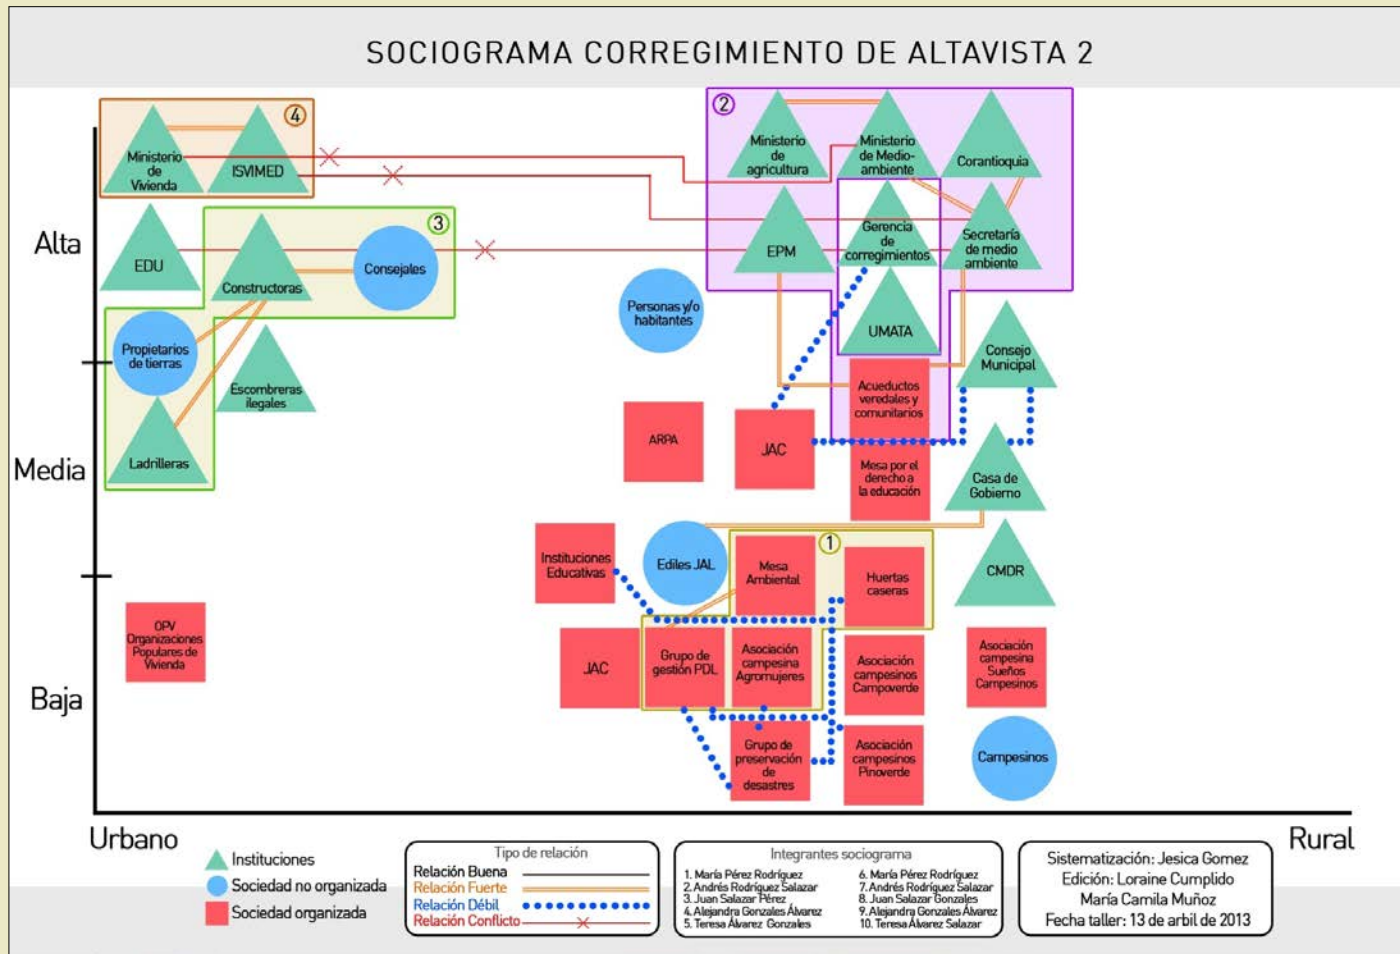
SOCIOGRAMA CORREGIMIENTO DE ALTAVISTA 2

4
Ministerio de Vivienda
ISVIMED

2
Ministerio de agricultura
Ministerio de Medio-ambiente
Corantioquia
EPM
Gerencia de corregimientos
Secretaría de medio ambiente
UMATA

Alta
EDU
3
Constructoras
Consejales
Personas y/o habitantes
Propietarios de tierras
Escombreras ilegales
Consejo Municipal
Acueductos veredales y comunitarios
ARPA
JAC
Media
Ladrilleras
Mesa por el derecho a la educación
Casa de Gobierno
Instituciones Educativas
Ediles JAL
1
Mesa Ambiental
Huertas caseras
CMDR
OPV Organizaciones Populares de Vivienda
JAC
Grupo de gestión PDL
Asociación campesina Agromujeres
Asociación campesinos Campoverde
Asociación campesina Sueños Campesinos
Baja
Grupo de preservación de desastres
Asociación campesinos Pinoverde
Campesinos

Urbano
Rural

Instituciones
Sociedad no organizada
Sociedad organizada

Tipo de relación
Relación Buena
Relación Fuerte
Relación Débil
Relación Conflicto

Integrantes sociograma
1. María Pérez Rodríguez
2. Andrés Rodríguez Salazar
3. Juan Salazar Pérez
4. Alejandra Gonzales Álvarez
5. Teresa Álvarez Gonzales
6. María Pérez Rodríguez
7. Andrés Rodríguez Salazar
8. Juan Salazar Gonzales
9. Alejandra Gonzales Álvarez
10. Teresa Álvarez Salazar

Sistematización: Jesica Gomez
Edición: Loraine Cumplido
María Camila Muñoz
Fecha taller: 13 de arbil de 2013